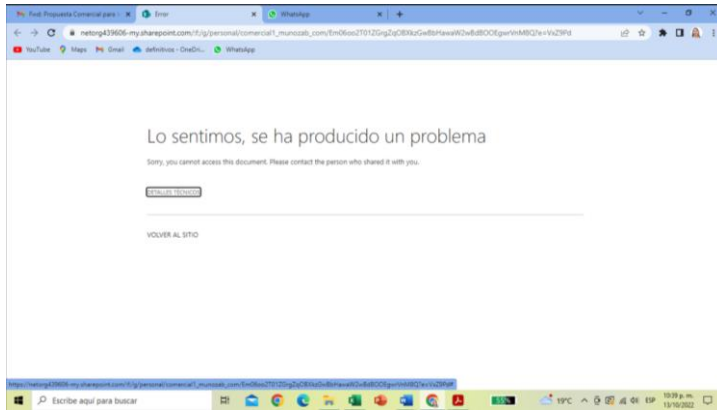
Fwd: Propuesta Comercial para | Error | WhatsApp

netorg439606-my.sharepoint.com/:f:/g/personal/comercial1_munozab_com/Em06oo2T012GrgZqO8XkzGw8bHawaW2w8dBOOEgwrVnM8Q?e=VsZ9Fd

YouTube Maps Gmail definitivos - OneDri... WhatsApp

Lo sentimos, se ha producido un problema

Sorry, you cannot access this document. Please contact the person who shared it with you.

DETALLES TÉCNICOS

VOLVER AL SITIO

https://netorg439606-my.sharepoint.com/:f:/g/personal/comercial1_munozab_com/Em06oo2T012GrgZqO8XkzGw8bHawaW2w8dBOOEgwrVnM8Q?e=VsZ9Fd#

Escribe aquí para buscar

19°C ESP 10:39 p. m. 13/10/2022